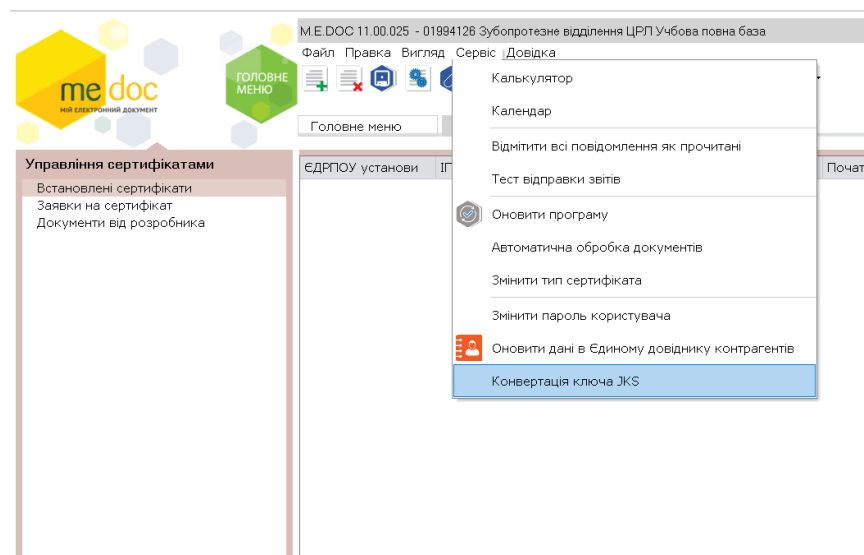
me doc
МІЙ ЕЛЕКТРОННИЙ ДОКУМЕНТ
ГОЛОВНЕ МЕНЮ

M.E.DOC 11.00.025 - 01994126 Зубопротезне відділення ЦРЛ Учбова повна база
Файл Правка Вигляд Сервіс Довідка

Головне меню

Управління сертифікатами
Встановлені сертифікати
Заявки на сертифікат
Документи від розробника

ЄДРПОУ установи
ІП
Почат

Калькулятор
Календар
Відмітити всі повідомлення як прочитані
Тест відправки звітів
Оновити програму
Автоматична обробка документів
Змінити тип сертифіката
Змінити пароль користувача
Оновити дані в Єдиному довіднику контрагентів
Конвертація ключа JKS